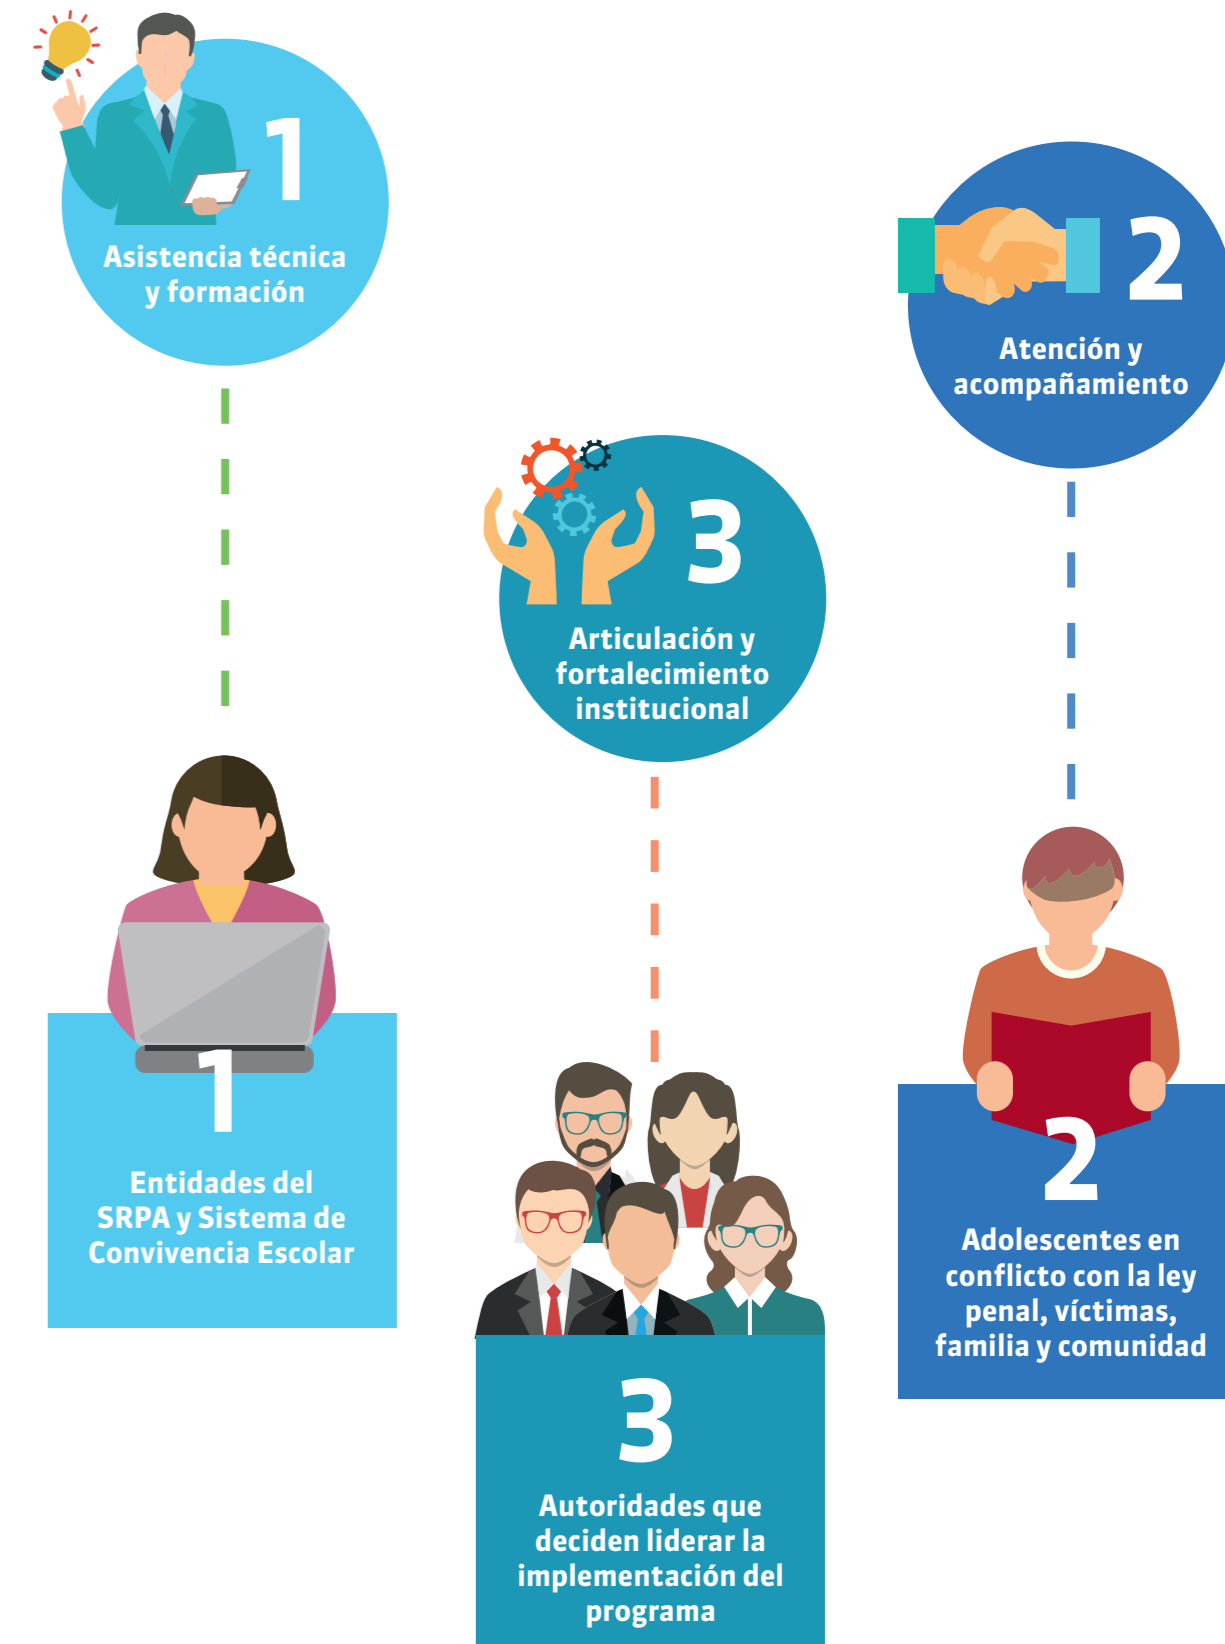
1
Asistencia técnica y formación

2
Atención y acompañamiento

3
Articulación y fortalecimiento institucional

1
Entidades del SRPA y Sistema de Convivencia Escolar

2
Adolescentes en conflicto con la ley penal, víctimas, familia y comunidad

3
Autoridades que deciden liderar la implementación del programa